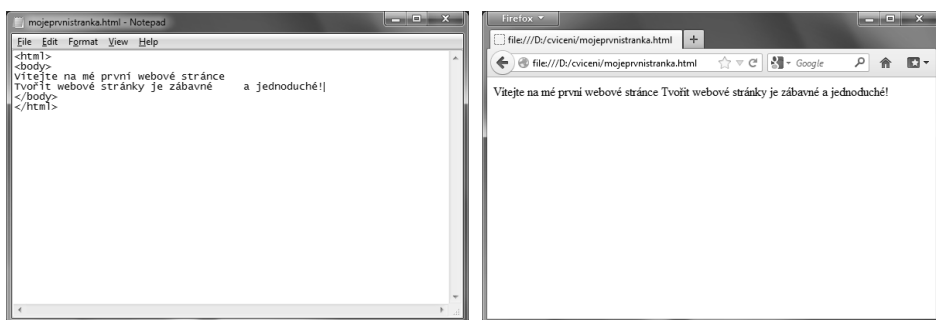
mojeprvnistranka.html - Notepad

File Edit Format View Help

<html>
<body>
Vítejte na mé první webové stránce
Tvořit webové stránky je zábavné     a jednoduché!
</body>
</html>

Firefox

file:///D:/cviceni/mojeprvnistranka.html +

file:///D:/cviceni/mojeprvnistranka.html

Google

Vítejte na mé první webové stránce Tvořit webové stránky je zábavné a jednoduché!